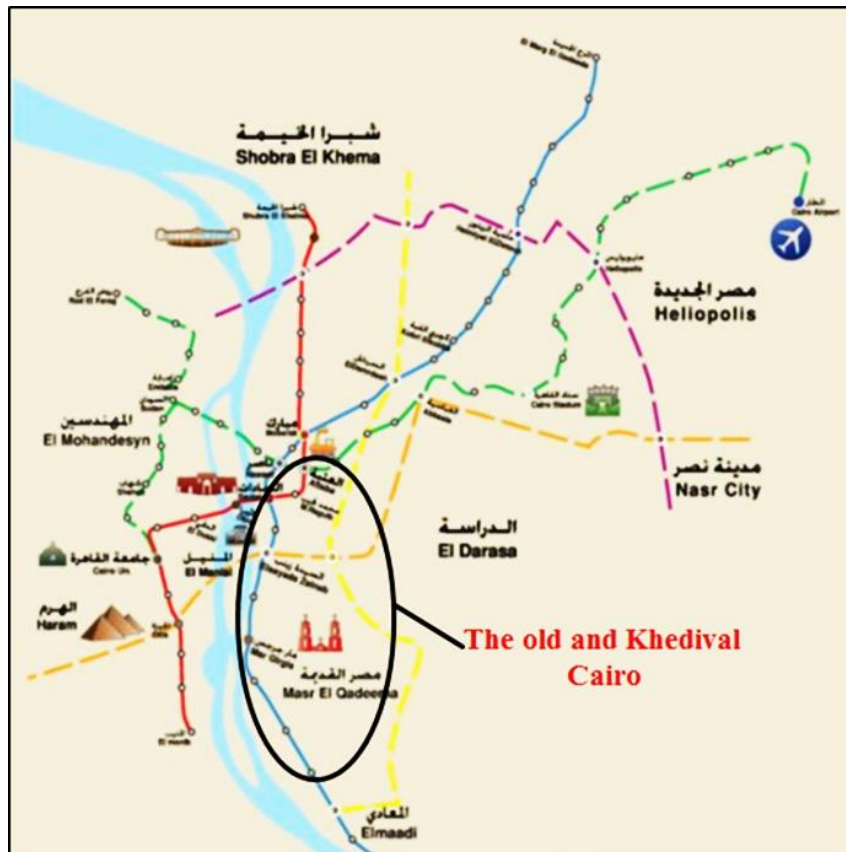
شبرا الخيمة
Shobra El Khema

مصر الجديدة
Heliopolis

المهندسين
El Mohandesyn

مدينة نصر
Nasr City

الدراسة
El Darasa

جامعة القاهرة
Cairo Uni.

الهرم
Haram

المنيل
El Manial

The old and Khedival Cairo

مصر القديمة
Masr El Qadeema

المعادي
Elmaadi